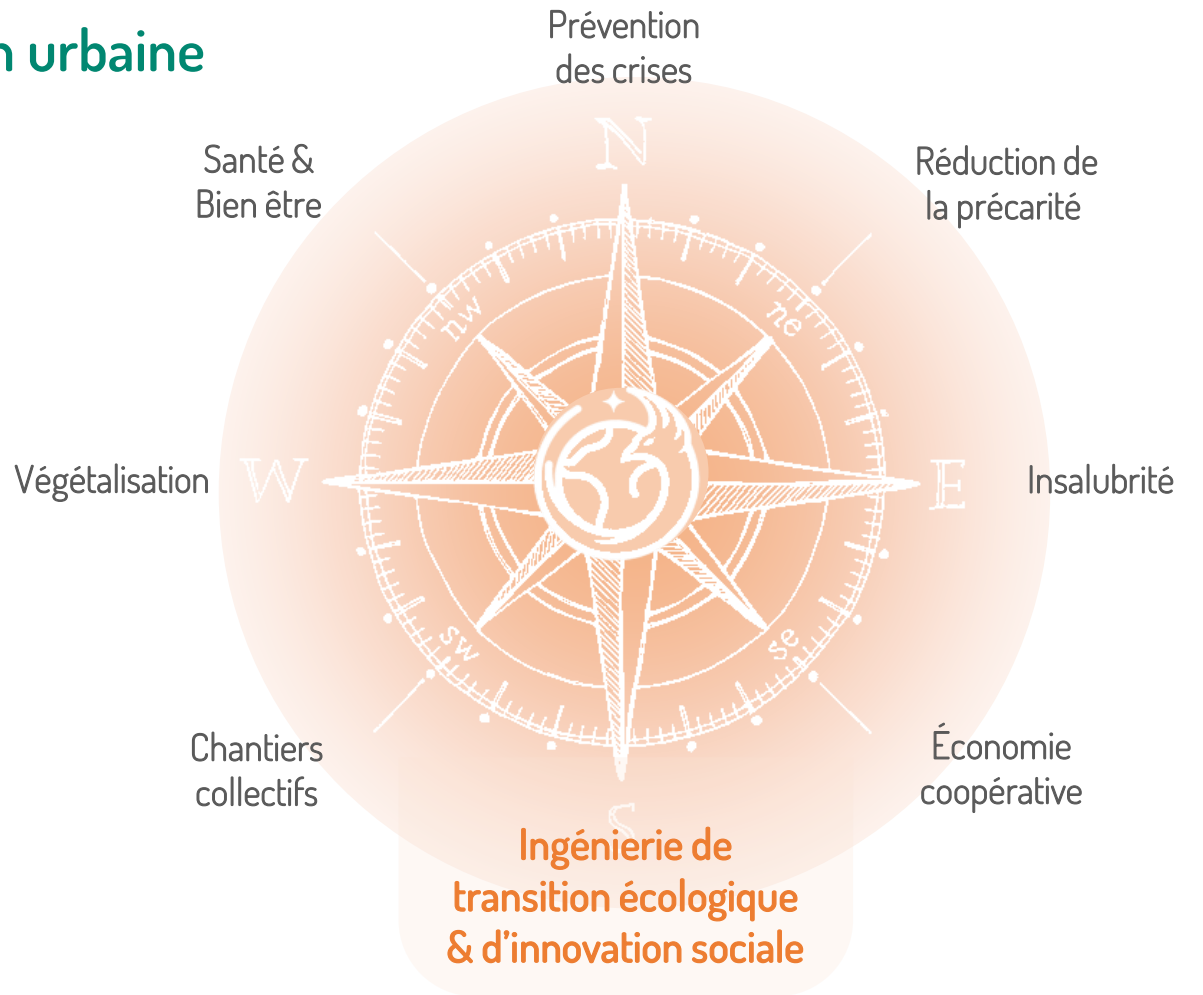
n urbaine

Prévention des crises

N

Santé & Bien être

Réduction de la précarité

nw

ne

Végétalisation

W

E

Insalubrité

sw

se

Chantiers collectifs

Économie coopérative

S

Ingénierie de transition écologique & d'innovation sociale